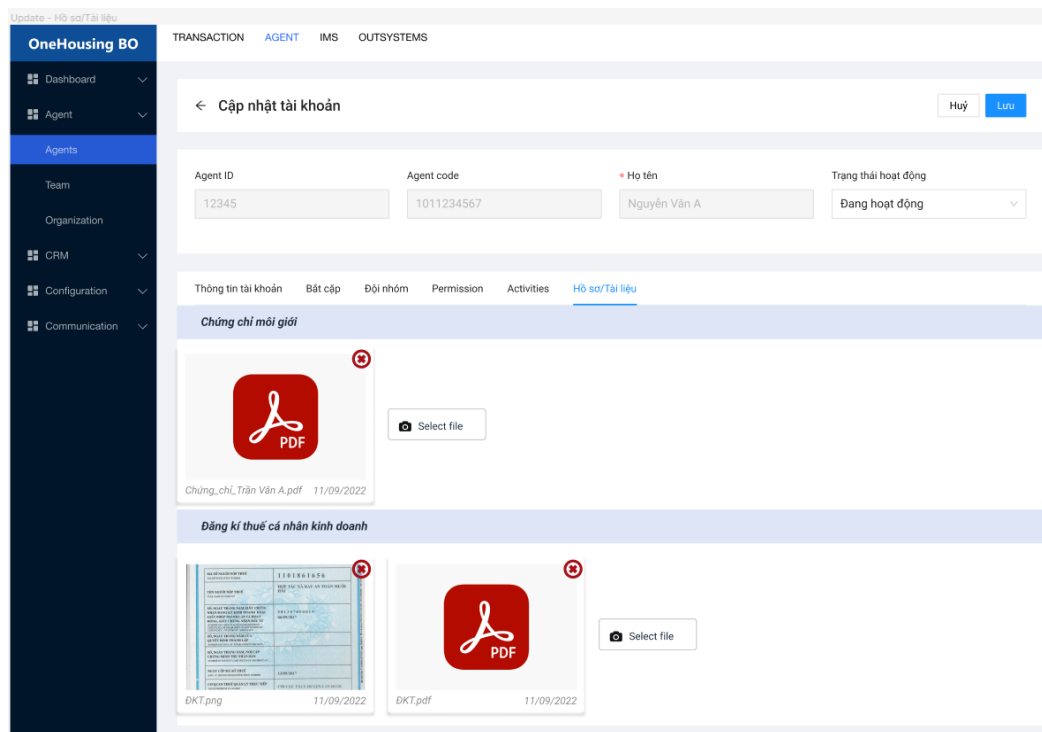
Update - Hồ sơ/Tài liệu

OneHousing BO

Dashboard

Agent

Agents

Team

Organization

CRM

Configuration

Communication

TRANSACTION AGENT IMS OUTSYSTEMS

← Cập nhật tài khoản

Huỷ Lưu

Agent ID
12345

Agent code
1011234567

* Họ tên
Nguyễn Văn A

Trạng thái hoạt động
Đang hoạt động

Thông tin tài khoản Bất cập Đội nhóm Permission Activities Hồ sơ/Tài liệu

Chứng chỉ môi giới

PDF

Chứng_chỉ_Trần Văn A.pdf 11/09/2022

Select file

Đăng kí thuế cá nhân kinh doanh

1101861656

ĐKT.png 11/09/2022

PDF

ĐKT.pdf 11/09/2022

Select file